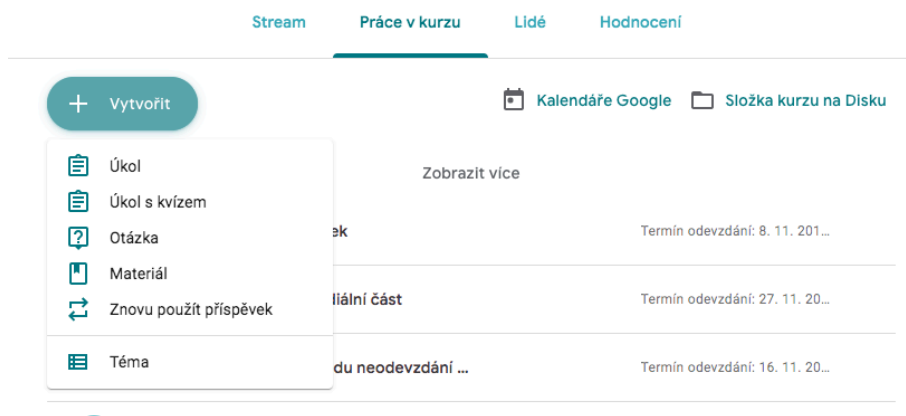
Stream Práce v kurzu Lidé Hodnocení

+ Vytvořit

Kalendáře Google Složka kurzu na Disku

Úkol
Úkol s kvízem
Otázka
Materiál
Znovu použít příspěvek
Téma

Zobrazit více

ek Termín odevzdání: 8. 11. 201...

diální část Termín odevzdání: 27. 11. 20...

du neodevzdání ... Termín odevzdání: 16. 11. 20...